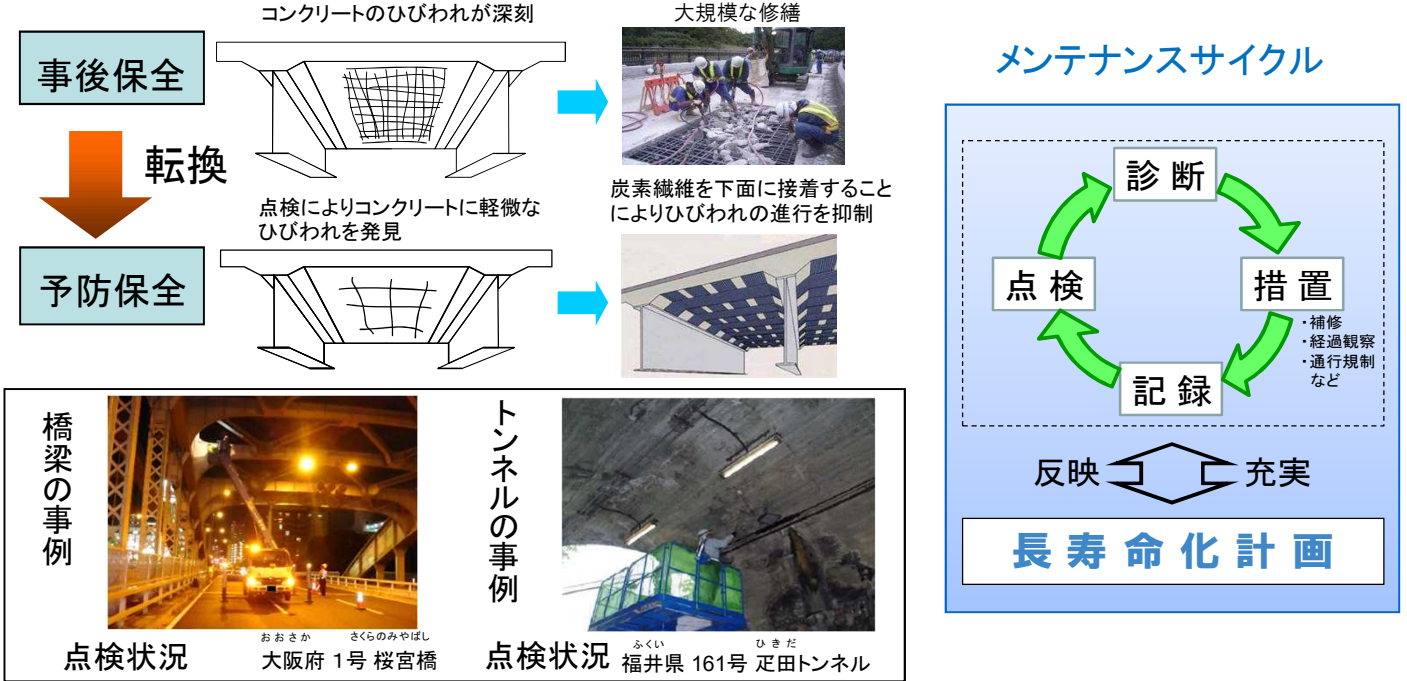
事後保全

コンクリートのひびわれが深刻

大規模な修繕

転換

予防保全

点検によりコンクリートに軽微なひびわれを発見

炭素繊維を下面に接着することによりひびわれの進行を抑制

メンテナンスサイクル

診断

措置

・補修
・経過観察
・通行規制
など

記録

点検

反映

充実

長寿命化計画

橋梁の事例

点検状況 おおさか 大阪府 1号 さくらのみやばし 桜宮橋

トンネルの事例

点検状況 ふくい 福井県 161号 ひきだ 疋田トンネル